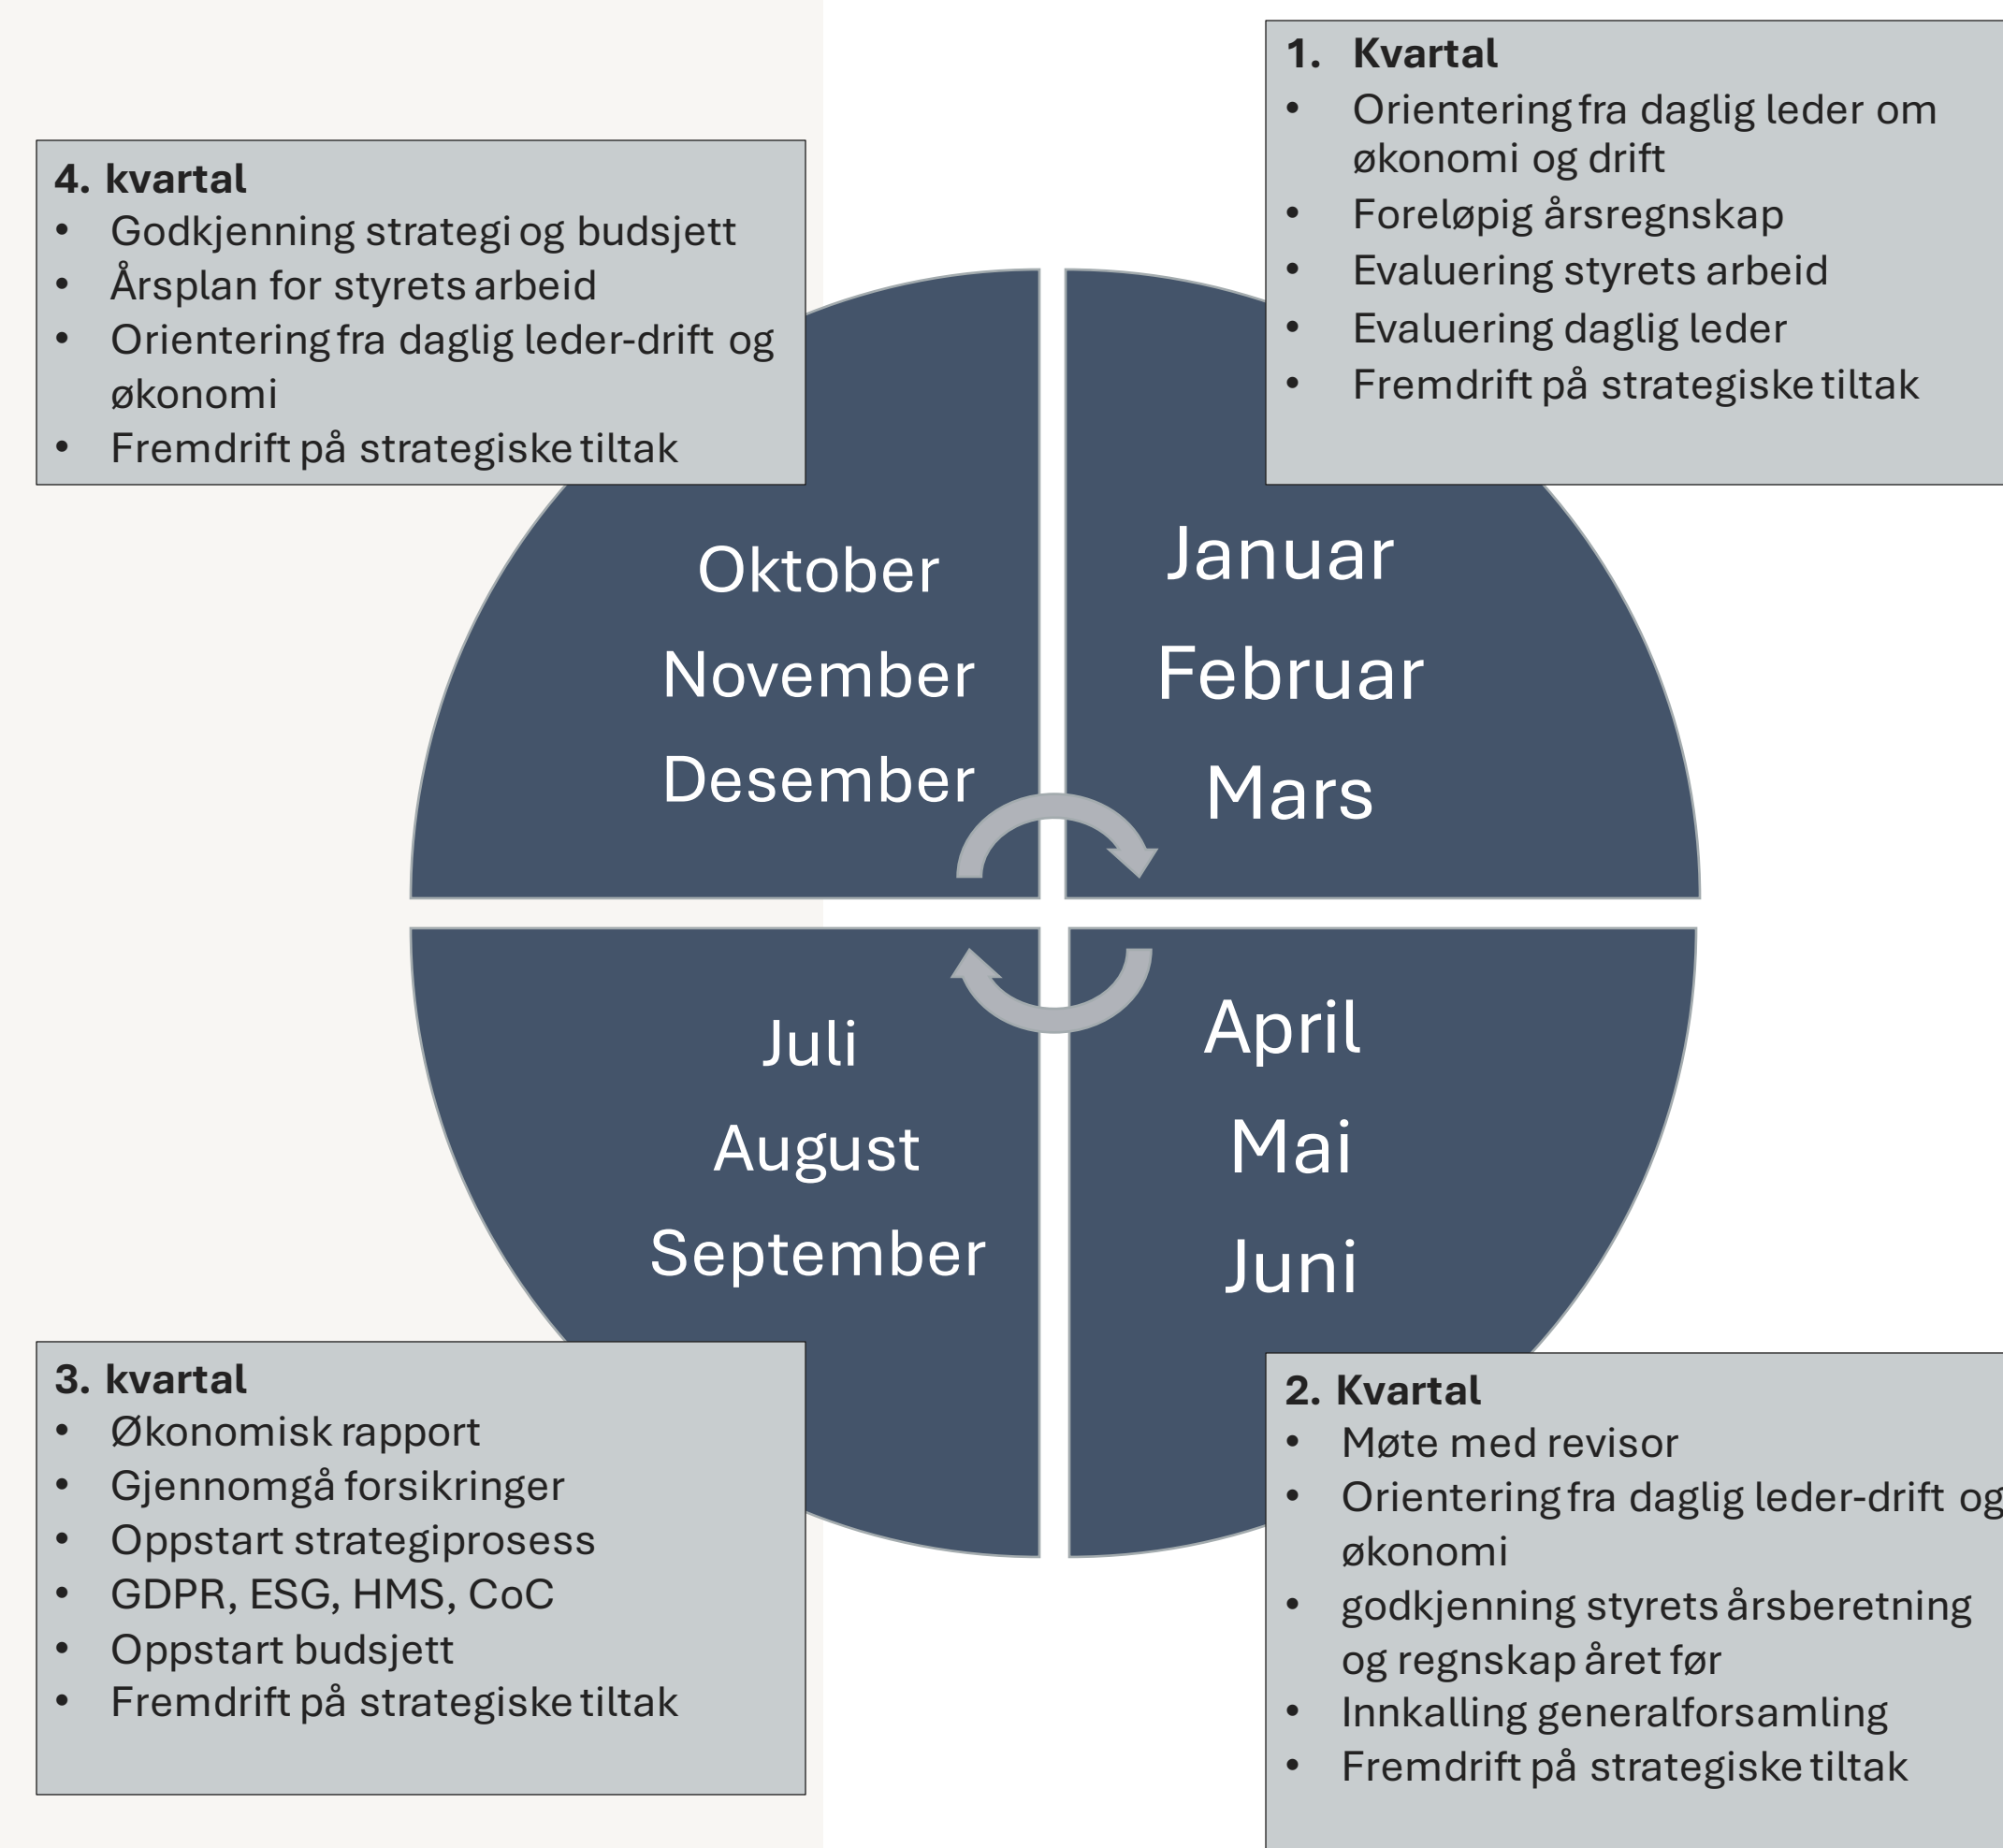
4. kvartal
- Godkjenning strategi og budsjett
- Årsplan for styrets arbeid
- Orientering fra daglig leder-drift og økonomi
- Fremdrift på strategiske tiltak

1. Kvartal
- Orientering fra daglig leder om økonomi og drift
- Foreløpig årsregnskap
- Evaluering styrets arbeid
- Evaluering daglig leder
- Fremdrift på strategiske tiltak

Oktober
November
Desember

Januar
Februar
Mars

Juli
August
September

April
Mai
Juni

3. kvartal
- Økonomisk rapport
- Gjennomgå forsikringer
- Oppstart strategiprosess
- GDPR, ESG, HMS, CoC
- Oppstart budsjett
- Fremdrift på strategiske tiltak

2. Kvartal
- Møte med revisor
- Orientering fra daglig leder-drift og økonomi
- godkjenning styrets årsberetning og regnskap året før
- Innkalling generalforsamling
- Fremdrift på strategiske tiltak